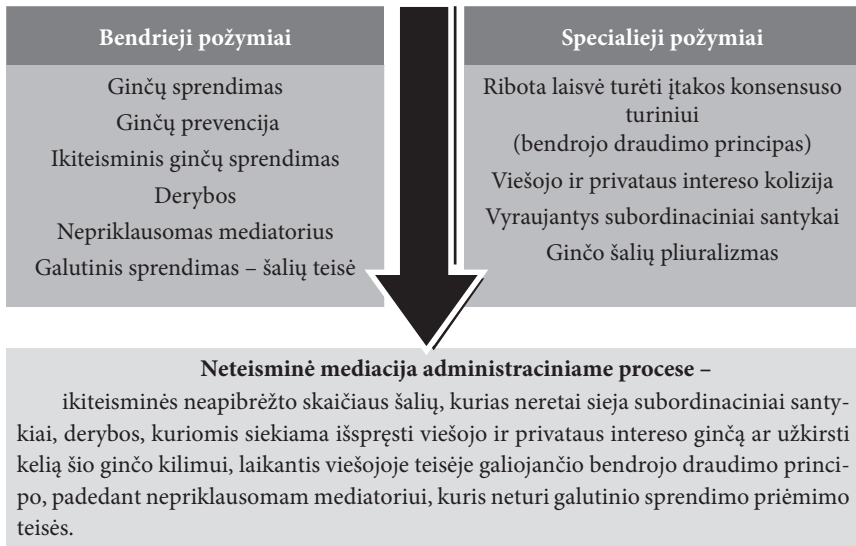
Bendrieji požymiai

Ginčų sprendimas
Ginčų prevencija
Ikiteisminis ginčų sprendimas
Derybos
Nepriklausomas mediatorius
Galutinis sprendimas – šalių teisė

Specialieji požymiai

Ribota laisvė turėti įtakos konsensuso turiniui
(bendrojo draudimo principas)
Viešojo ir privataus intereso kolizija
Vyraujantys subordinaciniai santykai
Ginčo šalių pliuralizmas

Neteisminė mediacija administraciniame procese –

ikiteisminės neapibrėžto skaičiaus šalių, kurias neretai sieja subordinaciniai santykiai, derybos, kuriomis siekiama išspręsti viešojo ir privataus intereso ginčą ar užkirsti kelią šio ginčo kilimui, laikantis viešojoje teisėje galiojančio bendrojo draudimo principo, padedant nepriklausomam mediatoriui, kuris neturi galutinio sprendimo priėmimo teisės.